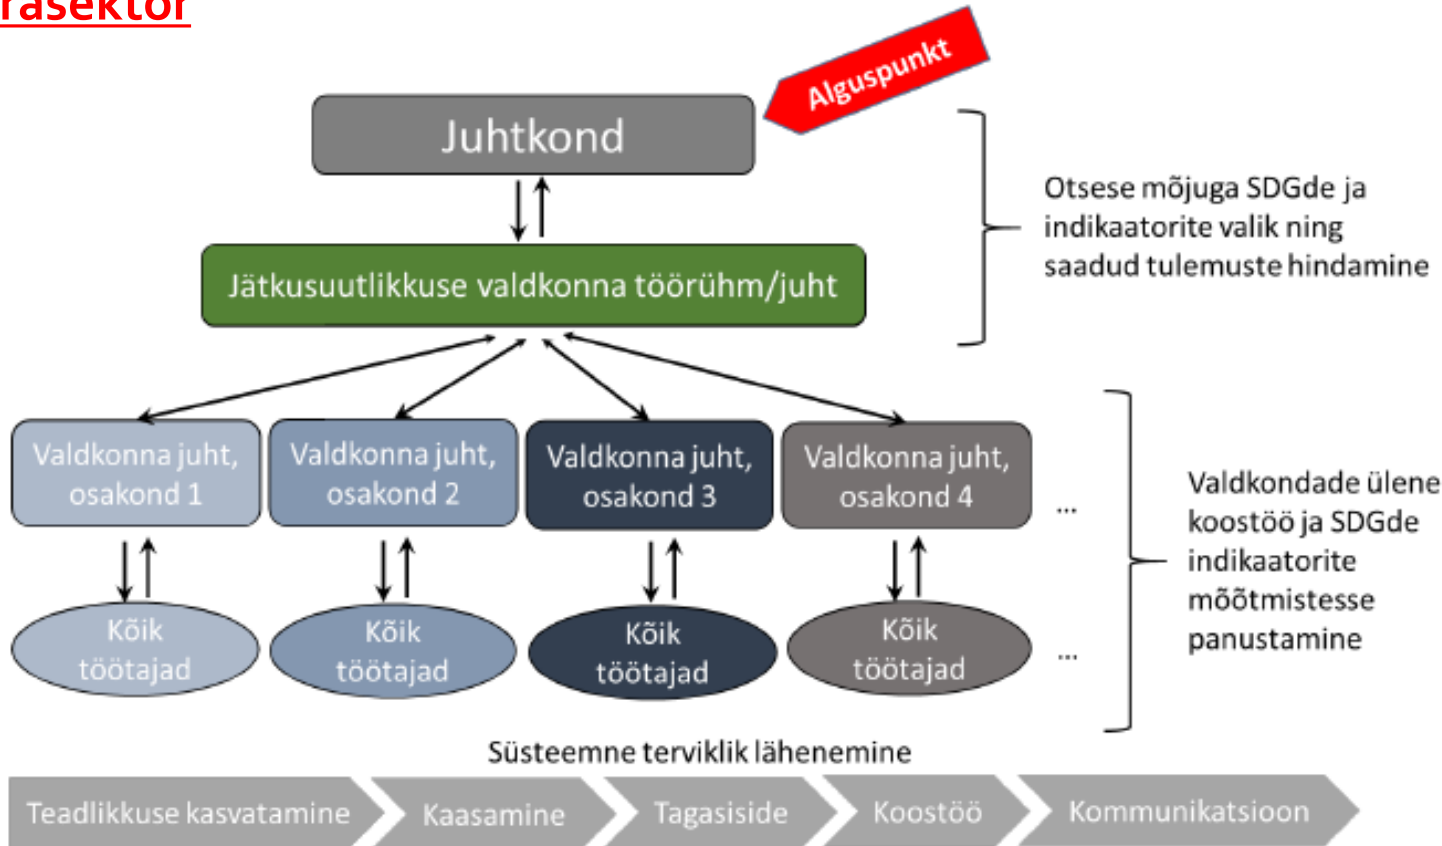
rasektor

Alguspunkt

Juhtkond

Jätkusuutlikkuse valdkonna töörühm/juht

Otsese mõjuga SDGde ja indikaatorite valik ning saadud tulemuste hindamine

Valdkonna juht, osakond 1

Valdkonna juht, osakond 2

Valdkonna juht, osakond 3

Valdkonna juht, osakond 4

...

Kõik töötajad

Kõik töötajad

Kõik töötajad

Kõik töötajad

...

Valdkondade ülene koostöö ja SDGde indikaatorite mõõtmistesse panustamine

Süsteemne terviklik lähenemine

Teadlikkuse kasvatamine

Kaasamine

Tagasiside

Koostöö

Kommunikatsioon